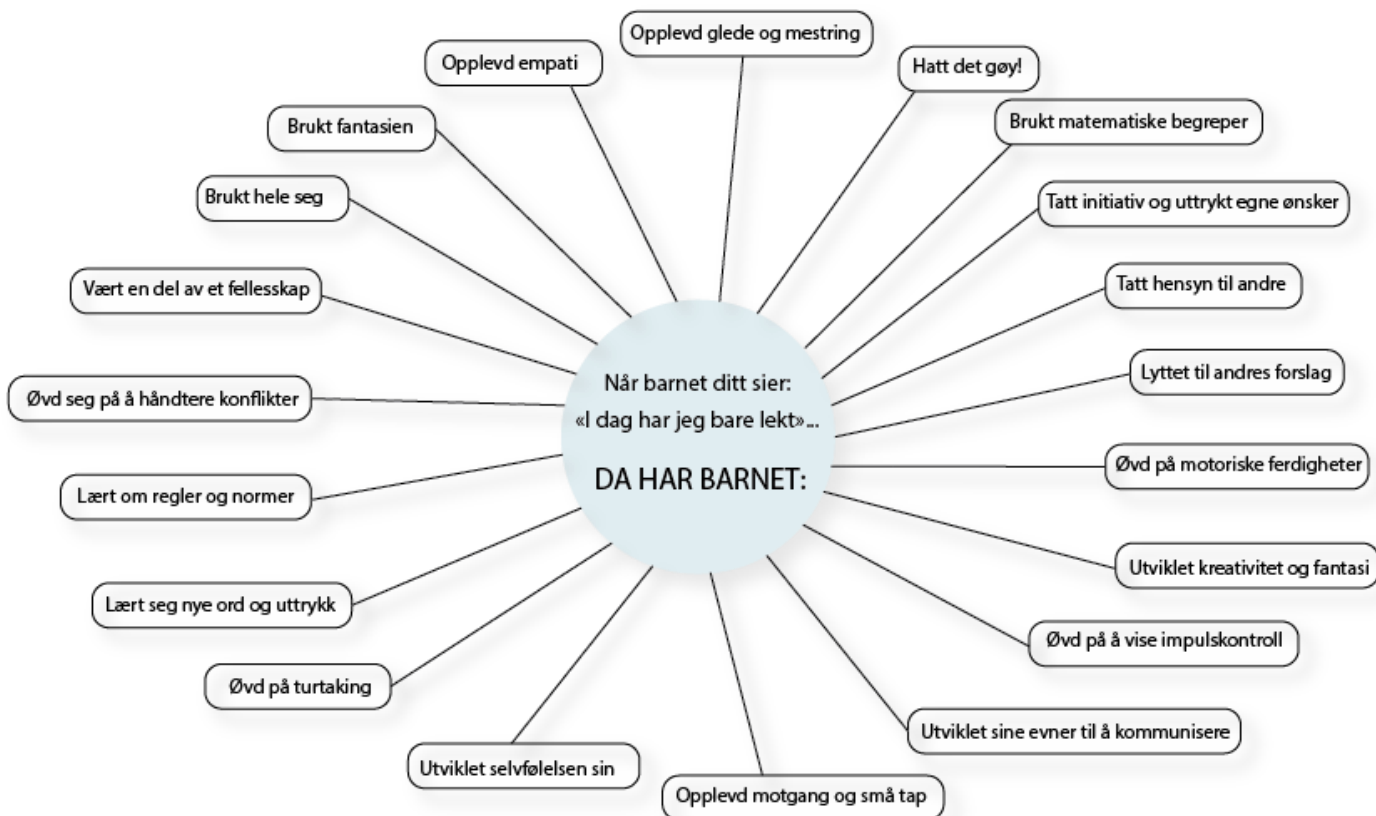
Når barnet ditt sier:
«I dag har jeg bare lekt»...

DA HAR BARNET:

Opplevd glede og mestring

Hatt det gøy!

Brukt matematiske begreper

Tatt initiativ og uttrykt egne ønsker

Tatt hensyn til andre

Lyttet til andres forslag

Øvd på motoriske ferdigheter

Utviklet kreativitet og fantasi

Øvd på å vise impulskontroll

Utviklet sine evner til å kommunisere

Opplevd motgang og små tap

Utviklet selvfølelsen sin

Øvd på turtaking

Lært seg nye ord og uttrykk

Lært om regler og normer

Øvd seg på å håndtere konflikter

Vært en del av et fellesskap

Brukt hele seg

Brukt fantasien

Opplevd empati